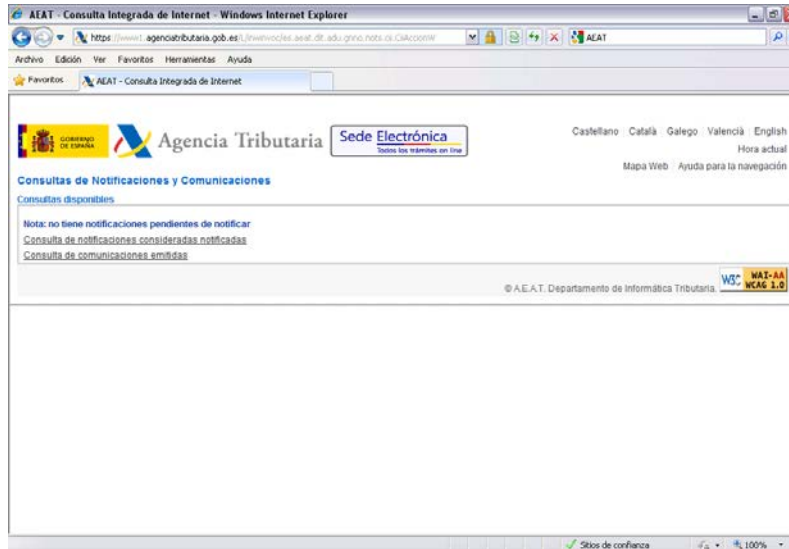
AEAT - Consulta Integrada de Internet - Windows Internet Explorer

https://www1.agenciatributaria.gob.es/L/inwinvoc/es.aeat.dit.adu.gnno.nots.ci.CiAccionW

AEAT

Archivo Edición Ver Favoritos Herramientas Ayuda

Favoritos AEAT - Consulta Integrada de Internet

GOBIERNO DE ESPAÑA Agencia Tributaria Sede Electrónica Todos los trámites en línea

Castellano | Català | Galego | València | English
Hora actual
Mapa Web | Ayuda para la navegación

Consultas de Notificaciones y Comunicaciones

Consultas disponibles

Nota: no tiene notificaciones pendientes de notificar
Consulta de notificaciones consideradas notificadas
Consulta de comunicaciones emitidas

© A.E.A.T. Departamento de Informática Tributaria. W3C WAI-AA WCAG 1.0

Sitios de confianza 100%